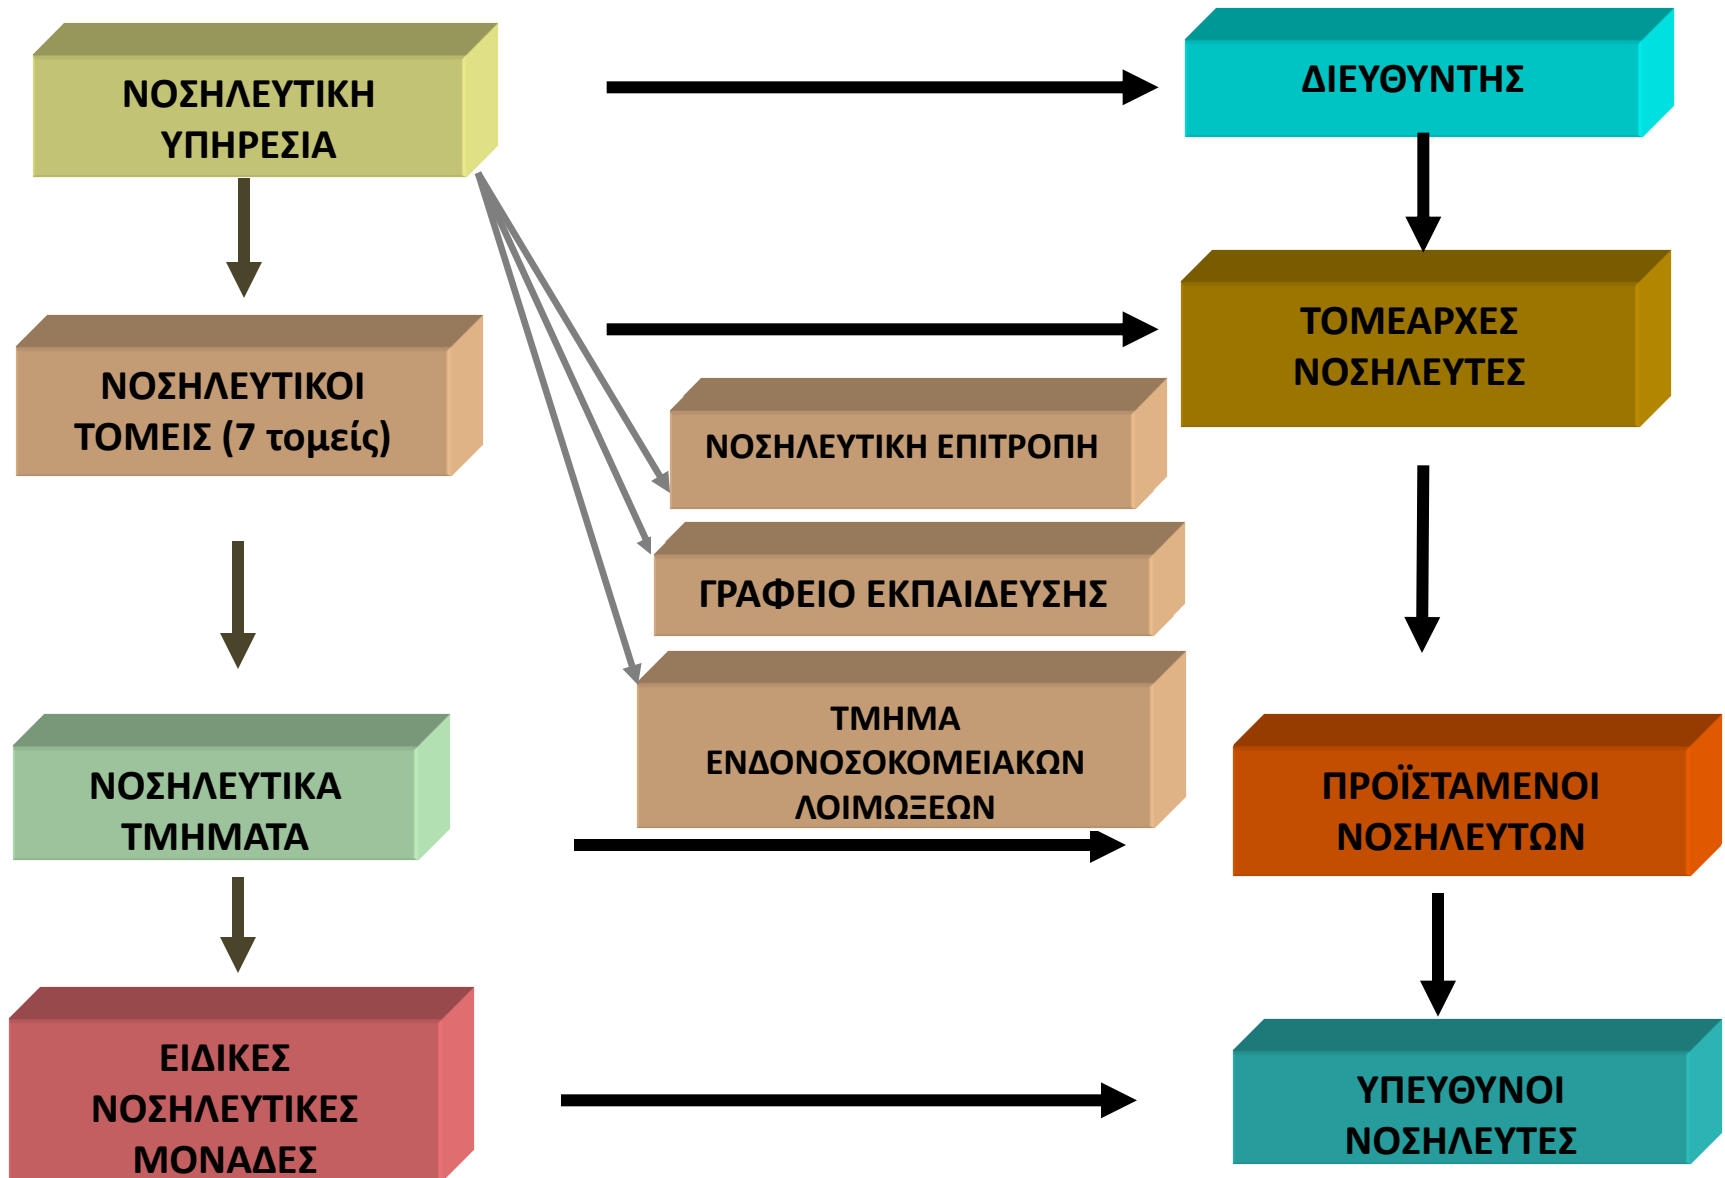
ΝΟΣΗΛΕΥΤΙΚΗ ΥΠΗΡΕΣΙΑ

ΔΙΕΥΘΥΝΤΗΣ

ΝΟΣΗΛΕΥΤΙΚΟΙ ΤΟΜΕΙΣ (7 τομείς)

ΤΟΜΕΑΡΧΕΣ ΝΟΣΗΛΕΥΤΕΣ

ΝΟΣΗΛΕΥΤΙΚΗ ΕΠΙΤΡΟΠΗ

ΓΡΑΦΕΙΟ ΕΚΠΑΙΔΕΥΣΗΣ

ΤΜΗΜΑ ΕΝΔΟΝΟΣΟΚΟΜΕΙΑΚΩΝ ΛΟΙΜΩΞΕΩΝ

ΝΟΣΗΛΕΥΤΙΚΑ ΤΜΗΜΑΤΑ

ΠΡΟΪΣΤΑΜΕΝΟΙ ΝΟΣΗΛΕΥΤΩΝ

ΕΙΔΙΚΕΣ ΝΟΣΗΛΕΥΤΙΚΕΣ ΜΟΝΑΔΕΣ

ΥΠΕΥΘΥΝΟΙ ΝΟΣΗΛΕΥΤΕΣ